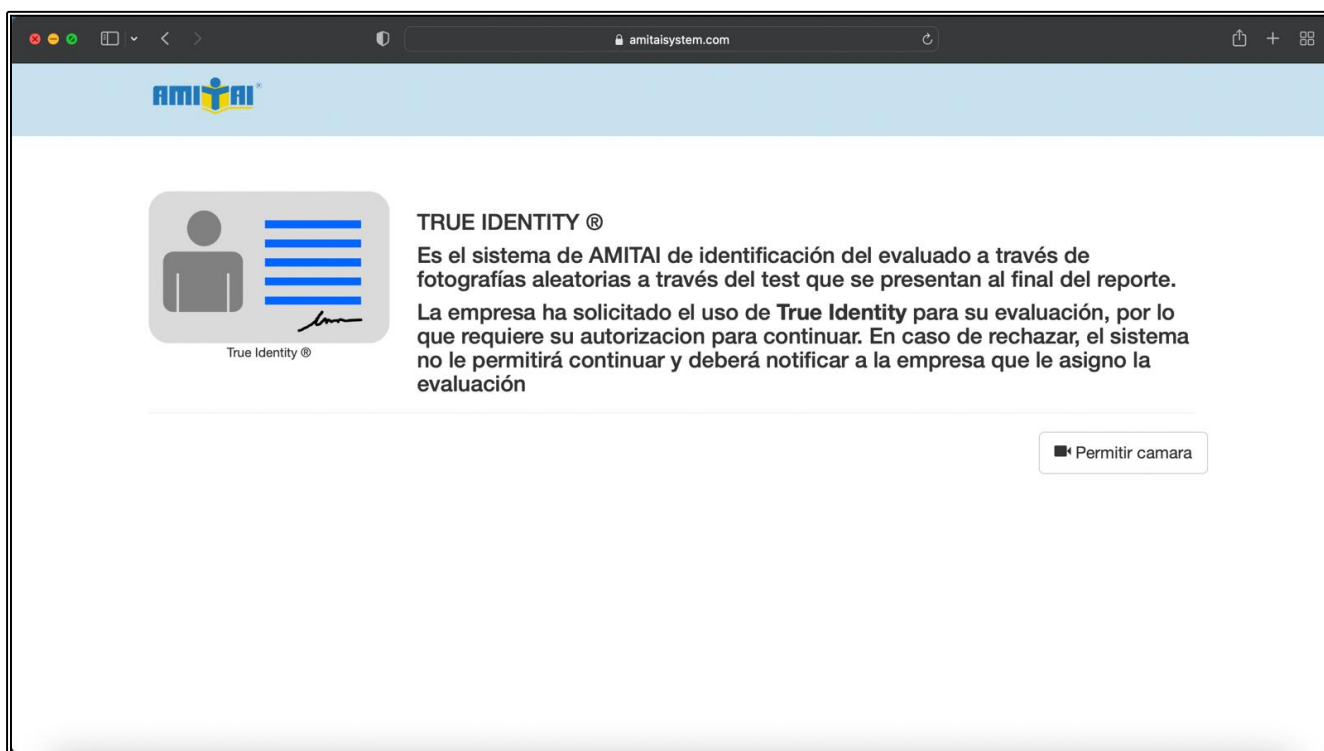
amitaisystem.com

AMITAI®

True Identity ®

TRUE IDENTITY ®

Es el sistema de AMITAI de identificación del evaluado a través de fotografías aleatorias a través del test que se presentan al final del reporte.

La empresa ha solicitado el uso de **True Identity** para su evaluación, por lo que requiere su autorizacion para continuar. En caso de rechazar, el sistema no le permitirá continuar y deberá notificar a la empresa que le asigno la evaluación

Permitir camara